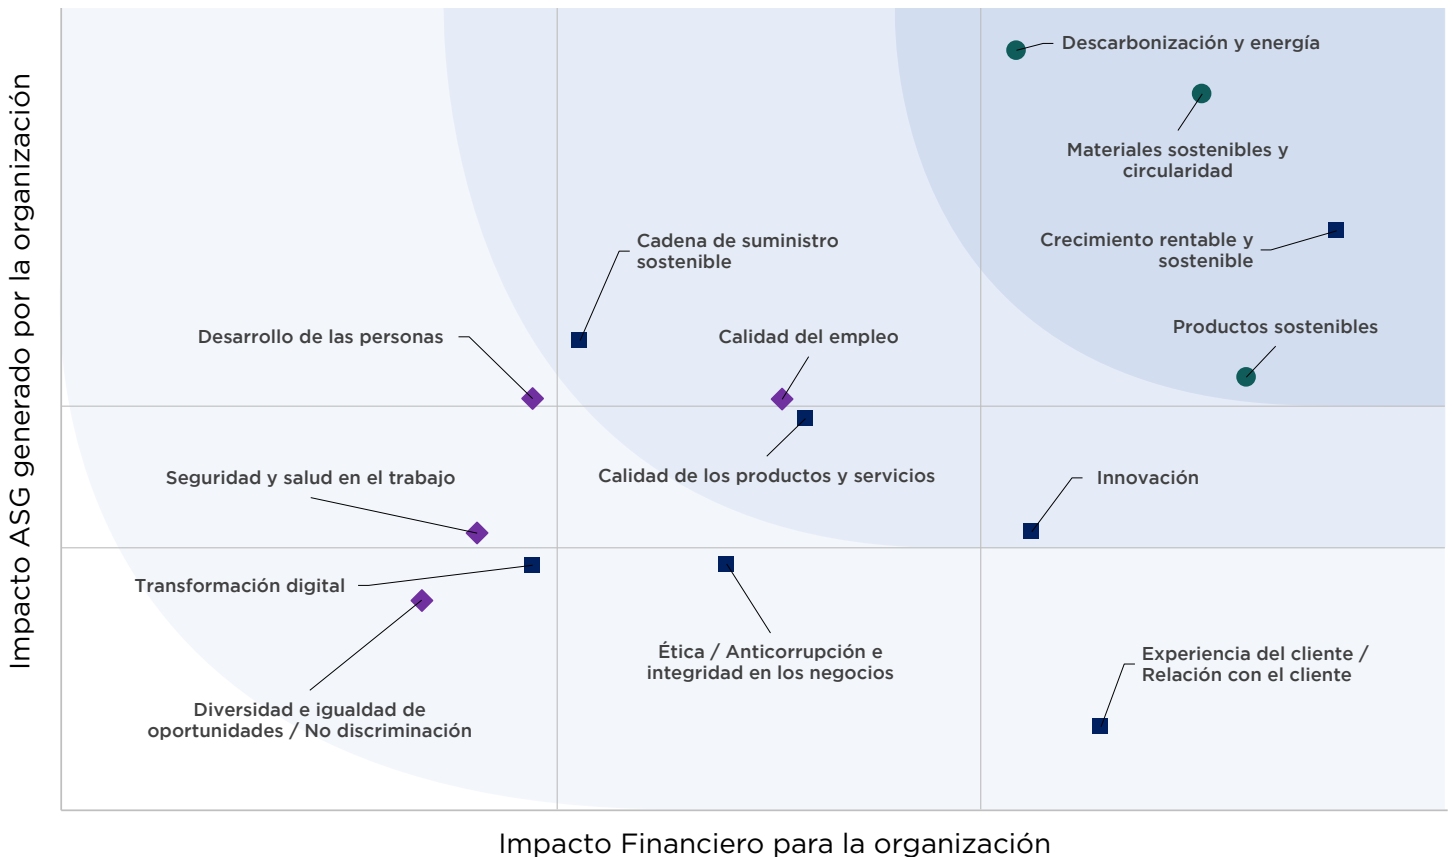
Descarbonización y energía

Materiales sostenibles y circularidad

Crecimiento rentable y sostenible

Productos sostenibles

Cadena de suministro sostenible

Desarrollo de las personas

Calidad del empleo

Calidad de los productos y servicios

Innovación

Seguridad y salud en el trabajo

Transformación digital

Ética / Anticorrupción e integridad en los negocios

Experiencia del cliente / Relación con el cliente

Diversidad e igualdad de oportunidades / No discriminación

Impacto ASG generado por la organización

Impacto Financiero para la organización